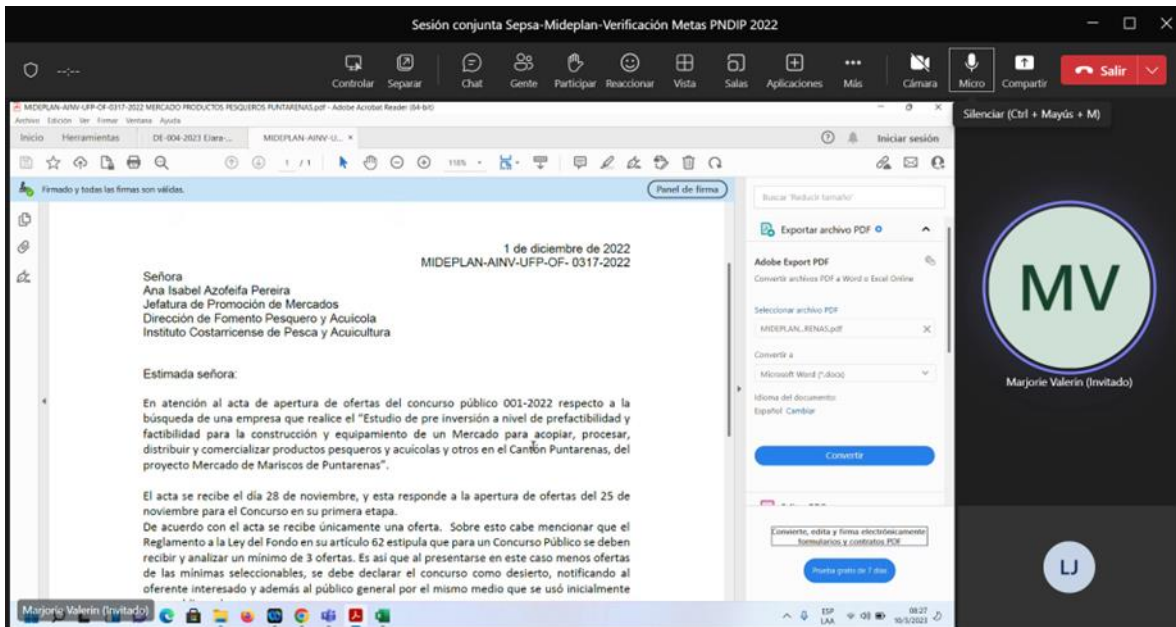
Sesión conjunta Sepsa-Mideplan-Verificación Metas PNDIP 2022

Controlar Separar Chat Gente Participar Reaccionar Vista Salas Aplicaciones Más Cámara Micro Compartir Salir

Silenciar (Ctrl + Mayús + M)

MIDEPLAN-AINV-UFP-OF-0317-2022 MERCADO PRODUCTOS PESQUEROS PUNTARENAS.pdf - Adobe Acrobat Reader (64-bit)

Archivo Edición Ver Firmar Ventana Ayuda

Inicio Herramientas DE-004-2023 Elabo... MIDEPLAN-AINV-U... ×

Iniciar sesión

1 / 1 118%

Firmado y todas las firmas son válidas.

Panel de firma

1 de diciembre de 2022
MIDEPLAN-AINV-UFP-OF- 0317-2022

Señora
Ana Isabel Azofeifa Pereira
Jefatura de Promoción de Mercados
Dirección de Fomento Pesquero y Acuícola
Instituto Costarricense de Pesca y Acuicultura

Estimada señora:

En atención al acta de apertura de ofertas del concurso público 001-2022 respecto a la búsqueda de una empresa que realice el "Estudio de pre inversión a nivel de prefactibilidad y factibilidad para la construcción y equipamiento de un Mercado para acopiar, procesar, distribuir y comercializar productos pesqueros y acuícolas y otros en el Cantón Puntarenas, del proyecto Mercado de Mariscos de Puntarenas".

El acta se recibe el día 28 de noviembre, y esta responde a la apertura de ofertas del 25 de noviembre para el Concurso en su primera etapa.
De acuerdo con el acta se recibe únicamente una oferta. Sobre esto cabe mencionar que el Reglamento a la Ley del Fondo en su artículo 62 estipula que para un Concurso Público se deben recibir y analizar un mínimo de 3 ofertas. Es así que al presentarse en este caso menos ofertas de las mínimas seleccionables, se debe declarar el concurso como desierto, notificando al oferente interesado y además al público general por el mismo medio que se usó inicialmente

Buscar 'Reducir tamaño'

Exportar archivo PDF

Adobe Export PDF

Convertir archivos PDF a Word o Excel Online

Seleccionar archivo PDF

MIDEPLAN...RENAS.pdf

Convertir a

Microsoft Word (*.docx)

Idioma del documento:
Español Cambiar

Convertir

Convierte, edita y firma electrónicamente formularios y contratos PDF

Prueba gratis de 7 días

MV

Marjorie Valerin (Invitado)

LJ

Marjorie Valerin (Invitado)

ESP LAA 08:27 10/3/2023